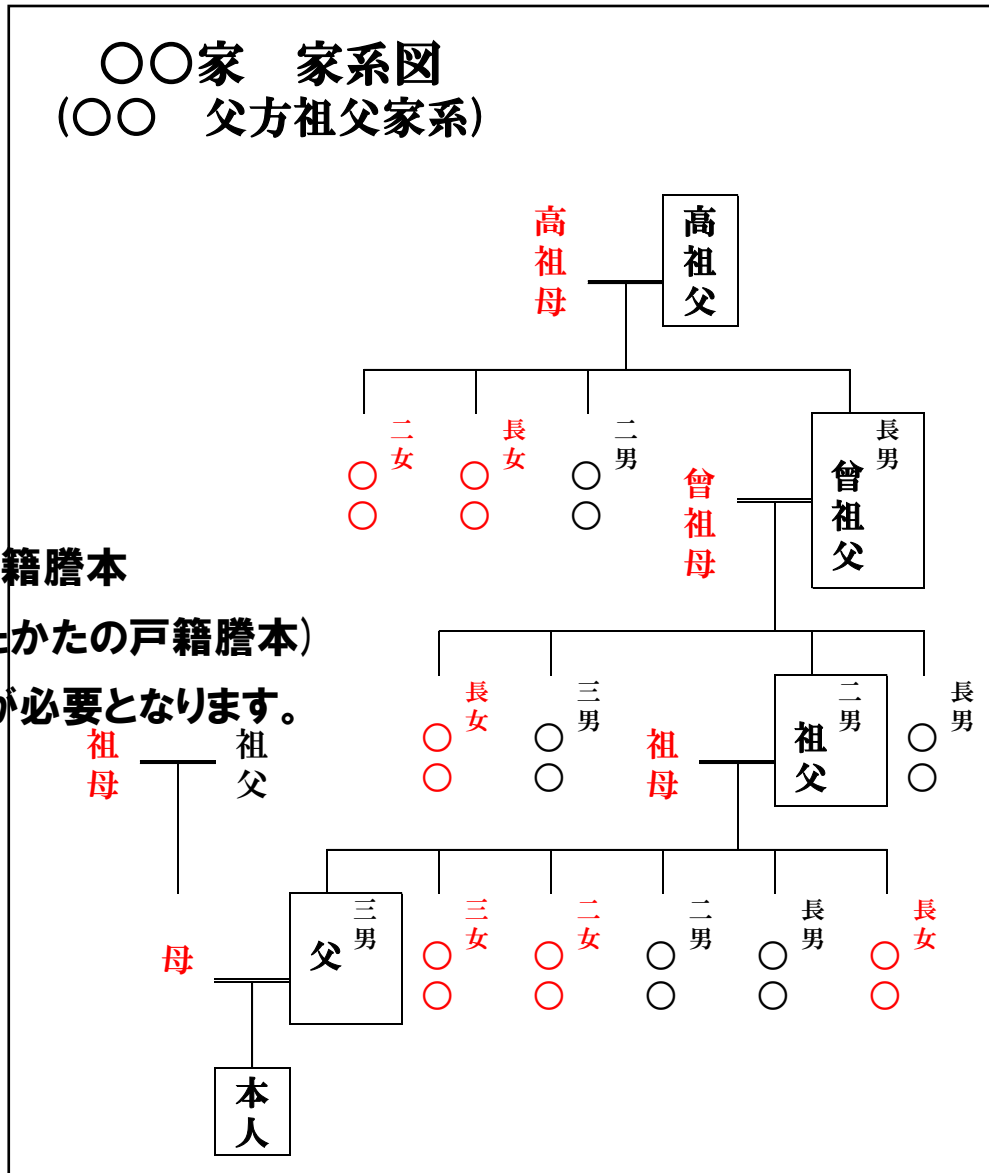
○○家　家系図
（○○　父方祖父家系）

高祖母
高祖父

二女 ○○
長女 ○○
二男 ○○
曾祖母
長男 曾祖父

籍謄本
かたの戸籍謄本）
が必要となります。

長女 ○○
三男 ○○
祖母
二男 祖父
長男 ○○

祖母
祖父

母
三男 父
三女 ○○
二女 ○○
二男 ○○
長男 ○○
長女 ○○

本人